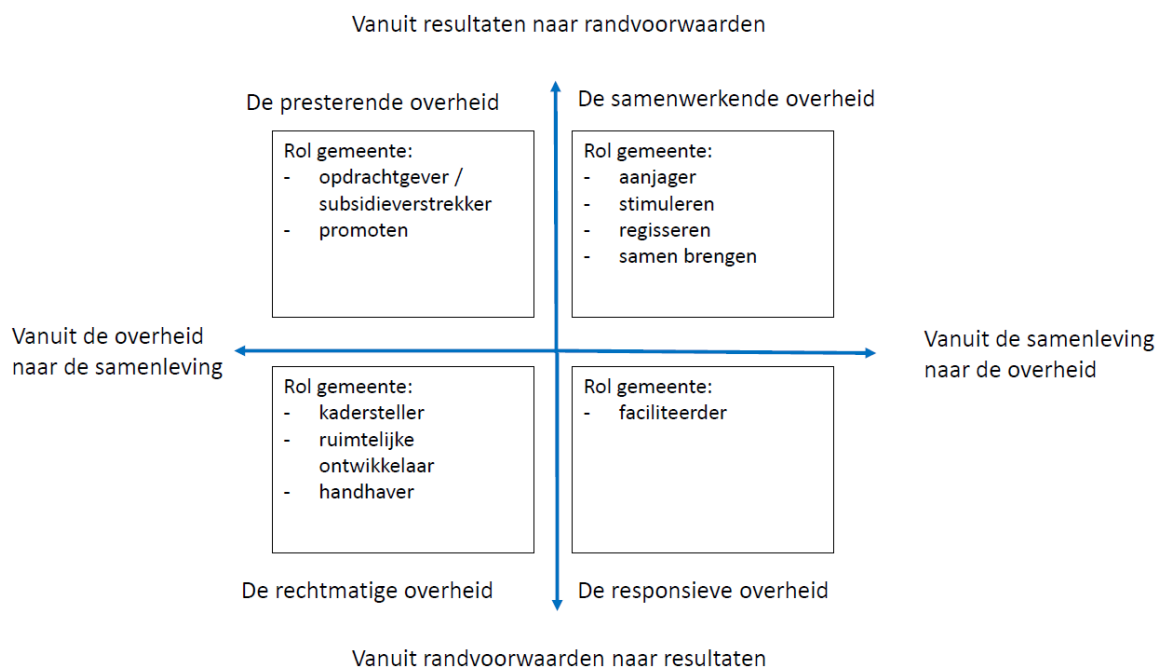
Vanuit resultaten naar randvoorwaarden

De presterende overheid

Rol gemeente:
- opdrachtgever / subsidieverstrekker
- promoten

De samenwerkende overheid

Rol gemeente:
- aanjager
- stimuleren
- regisseren
- samen brengen

Vanuit de overheid naar de samenleving

Vanuit de samenleving naar de overheid

Rol gemeente:
- kadersteller
- ruimtelijke ontwikkelaar
- handhaver

De rechtmatige overheid

Rol gemeente:
- faciliteerder

De responsieve overheid

Vanuit randvoorwaarden naar resultaten